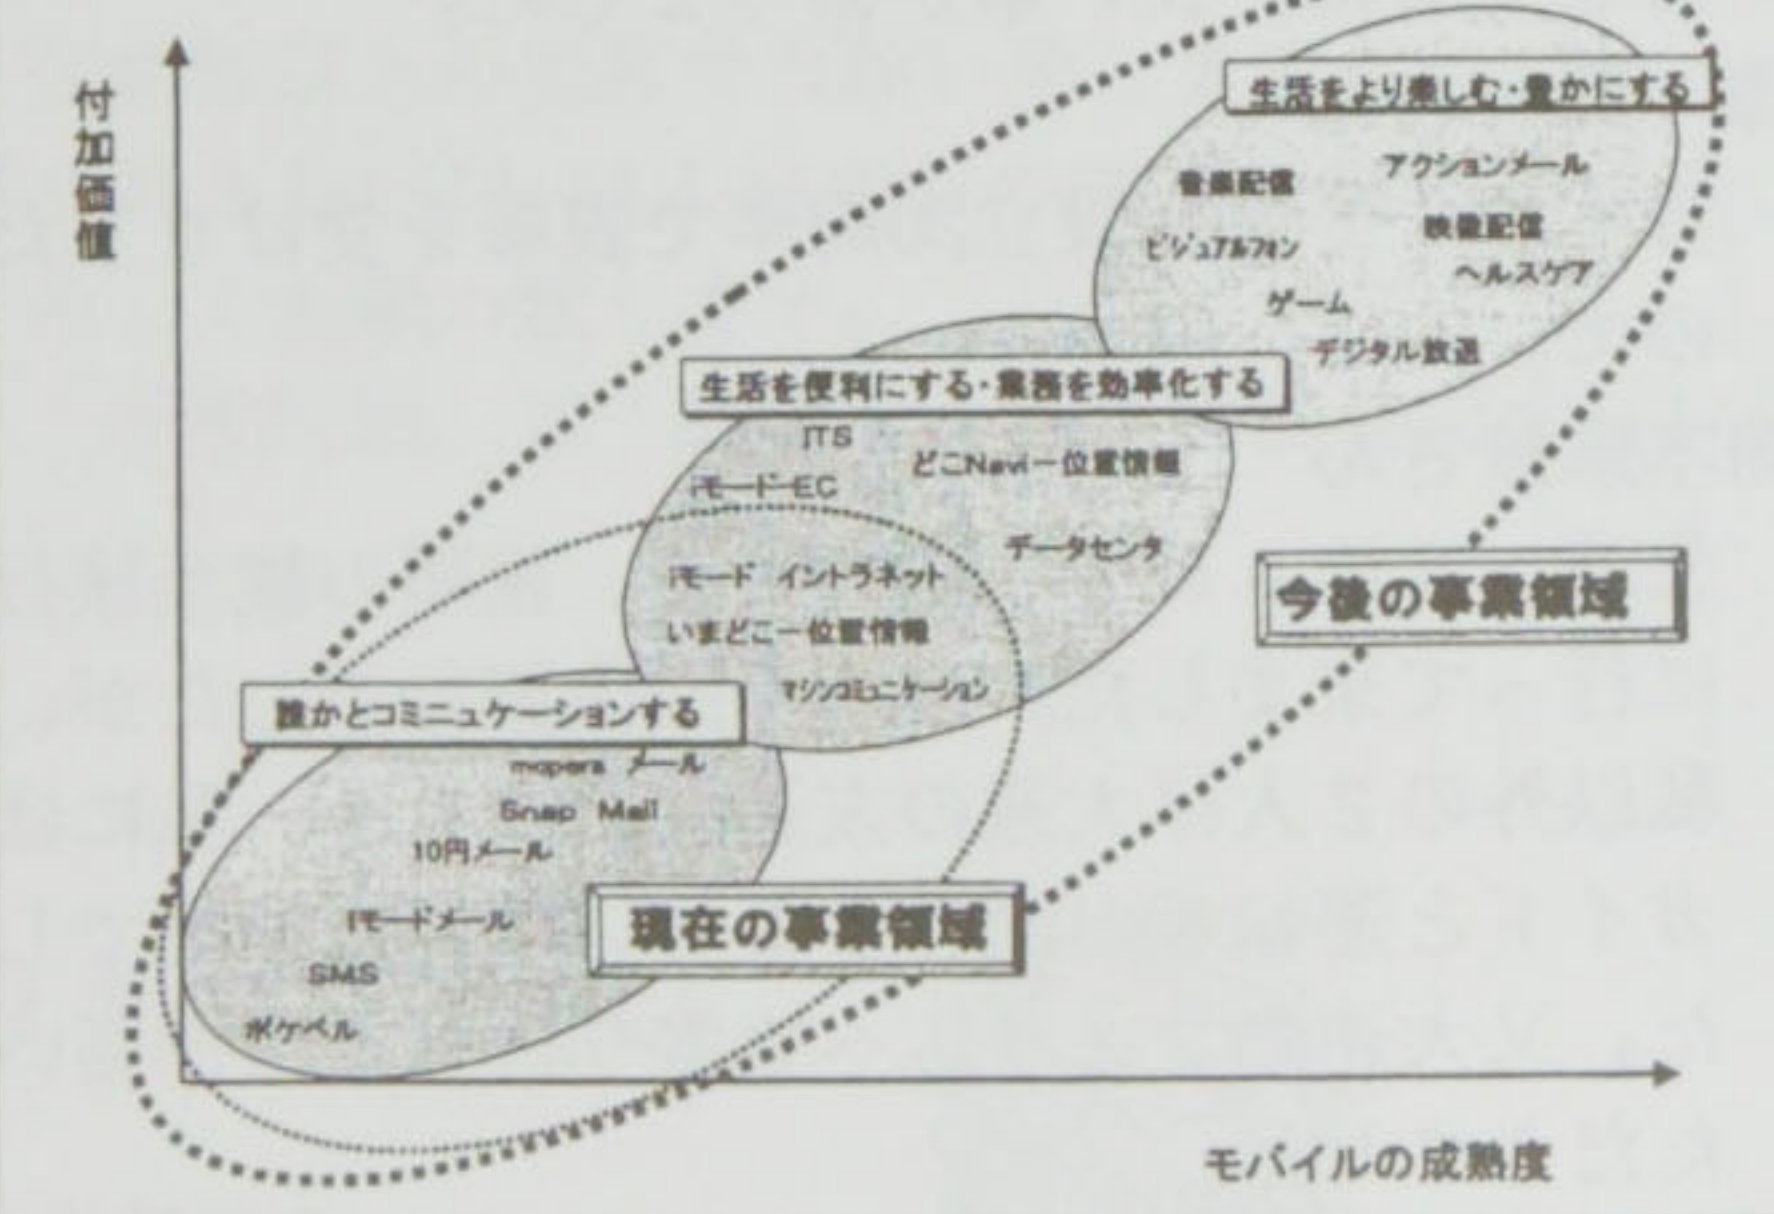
付加価値

生活をより楽しむ・豊かにする

音楽配信
アクションメール
映像配信
ビジュアルフォン
ヘルスケア
ゲーム
デジタル放送

生活を便利にする・業務を効率化する

ITS
どこNavi－位置情報
iモード-EC
データセンタ
iモード イントラネット
いまどこ－位置情報
マシンコミュニケーション

今後の事業領域

誰かとコミニュケーションする

mopera メール
Snap Mail
10円メール
iモードメール
SMS
ポケベル

現在の事業領域

モバイルの成熟度